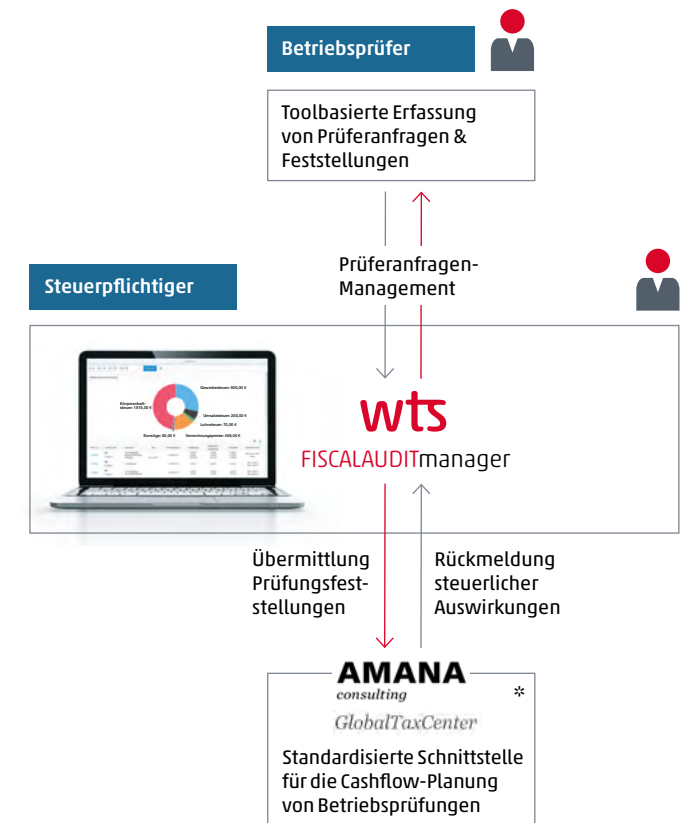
Betriebsprüfer

Toolbasierte Erfassung von Prüferanfragen & Feststellungen

Steuerpflichtiger

Prüferanfragen-Management

Gewerbesteuer: 500,00 €
Körperschaftsteuer: 1010,00 €
Umsatzsteuer: 200,00 €
Lohnsteuer: 70,00 €
Sonstige: 50,00 €
Verrechnungspreise: 100,00 €

wts

FISCALAUDITmanager

Übermittlung Prüfungsfeststellungen

Rückmeldung steuerlicher Auswirkungen

AMANA
consulting
*
GlobalTaxCenter

Standardisierte Schnittstelle für die Cashflow-Planung von Betriebsprüfungen